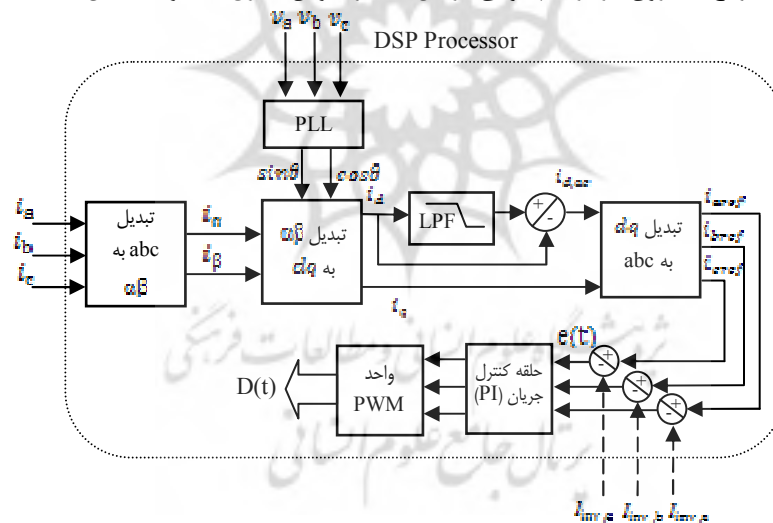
$v_a$ $v_b$ $v_c$
DSP Processor
PLL
$sin\theta$ $cos\theta$
$i_a$
$i_b$
$i_c$
تبدیل abc به $\alpha\beta$
$i_\alpha$
$i_\beta$
تبدیل $\alpha\beta$ به $dq$
$i_d$
LPF
$i_{d,ac}$
+ -
تبدیل $dq$ به abc
$i_{a,ref}$
$i_{b,ref}$
$i_{c,ref}$
$i_q$
e(t)
واحد PWM
حلقه کنترل جریان (PI)
D(t)
$i_{inv,a}$ $i_{inv,b}$ $i_{inv,c}$